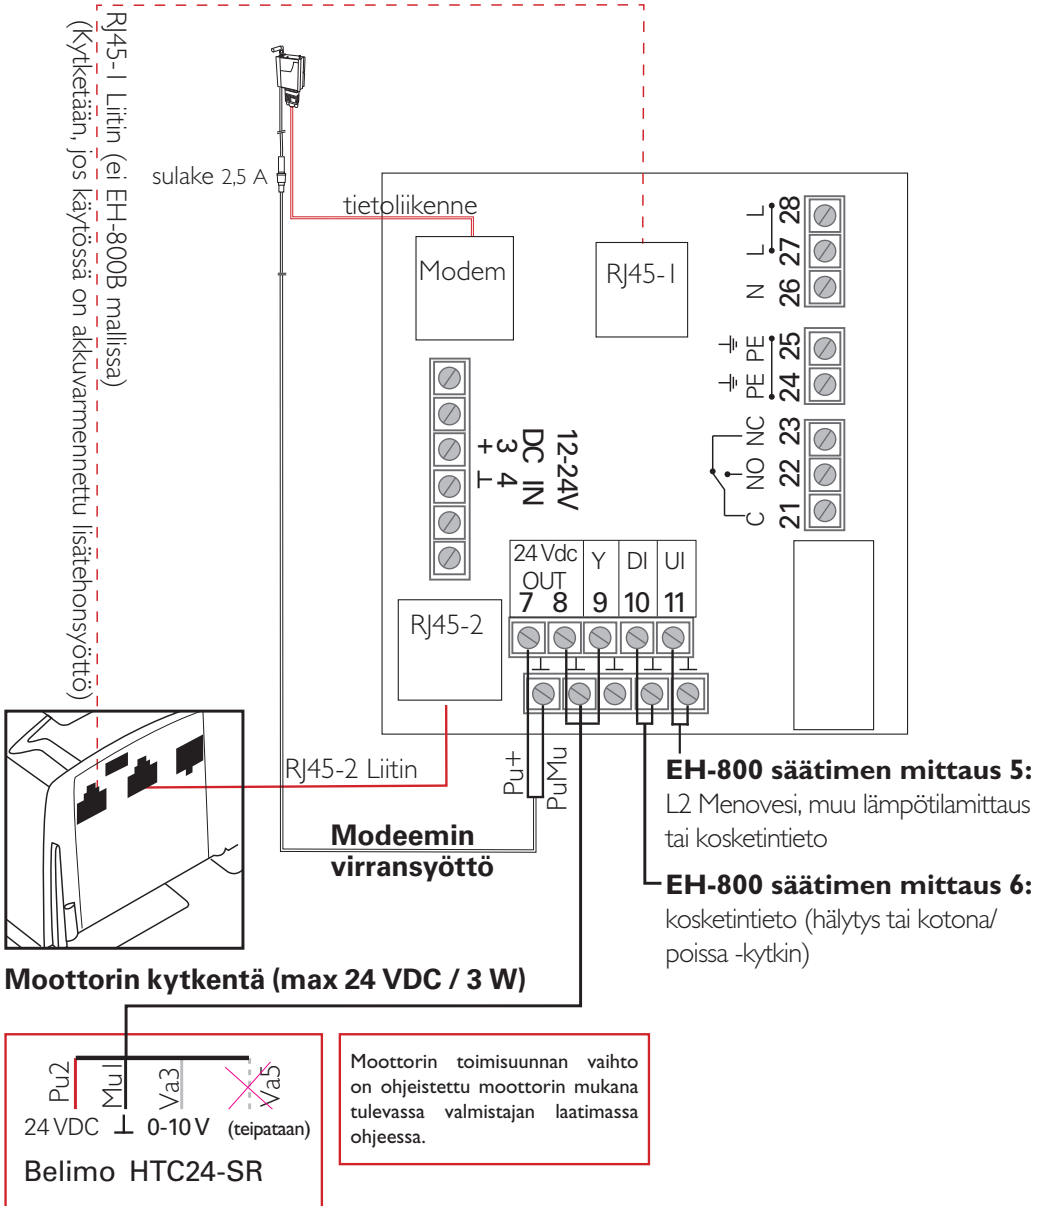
RJ45-1 Liitin (ei EH-800B mallissa)
(Kytketään, jos käytössä on akkuvarmennettu lisätehonsyöttö)

sulake 2,5 A

tietoliikenne

Modem

RJ45-1

N L L
26 27 28

PE PE
24 25

C NO NC
21 22 23

12-24V
DC IN
3 4
+ ⊥

24 Vdc OUT
7 8

Y
9

DI
10

UI
11

RJ45-2

RJ45-2 Liitin

Pu+
PuMu

Modeemin virransyöttö

EH-800 säätimen mittaus 5:
L2 Menovesi, muu lämpötilamittaus tai kosketintieto

EH-800 säätimen mittaus 6:
kosketintieto (hälytys tai kotona/poissa -kytkin)

Moottorin kytkentä (max 24 VDC / 3 W)

Pu2 Mu1 Va3 Va5
24 VDC ⊥ 0-10 V (teipataan)
Belimo HTC24-SR

Moottorin toimisuunnan vaihto on ohjeistettu moottorin mukana tulevassa valmistajan laatimassa ohjeessa.